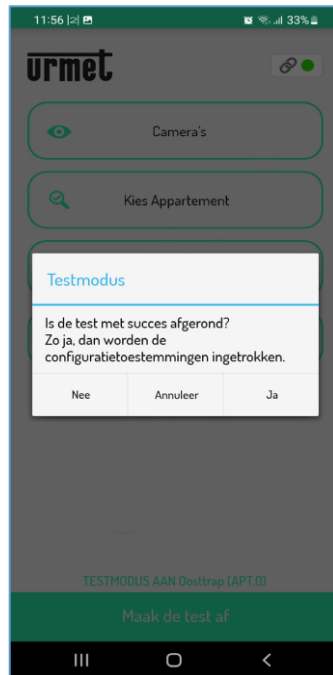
11:56 |2| 33%

URMET

Camera's

Kies Appartement

Testmodus

Is de test met succes afgerond?
Zo ja, dan worden de configuratietoestemmingen ingetrokken.

Nee

Annuleer

Ja

TESTMODUS AAN Oosttrap (APT.0)

Maak de test af